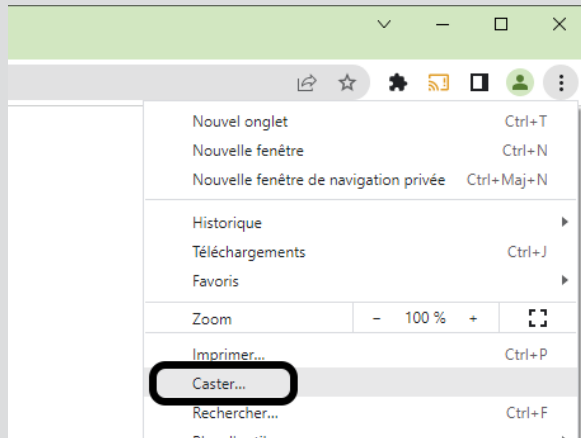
Nouvel onglet Ctrl+T
Nouvelle fenêtre Ctrl+N
Nouvelle fenêtre de navigation privée Ctrl+Maj+N

Historique
Téléchargements Ctrl+J
Favoris

Zoom – 100 % +

Imprimer... Ctrl+P
Caster...
Rechercher... Ctrl+F
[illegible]